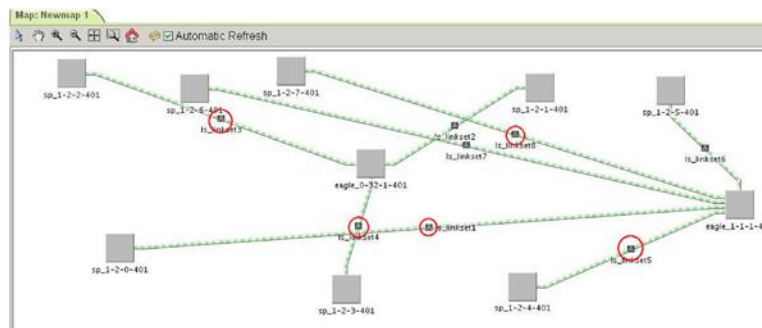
Map: Newmap 1

Automatic Refresh

sp_1-2-2-401

sp_1-2-6-401

sp_1-2-7-401

sp_1-2-1-401

sp_1-2-5-401

ls_linkset3

ls_linkset2

ls_linkset8

ls_linkset7

ls_linkset6

eagle_0-32-1-401

ls_linkset4

ls_linkset1

eagle_1-1-1-4

sp_1-2-0-401

ls_linkset5

sp_1-2-3-401

sp_1-2-4-401